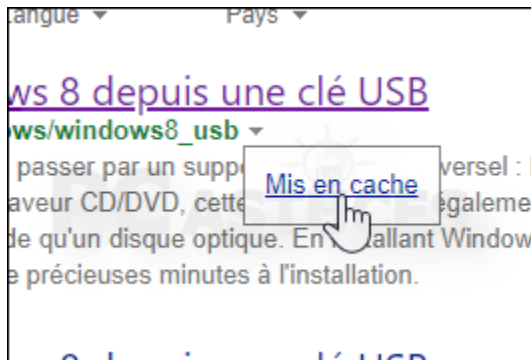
angue ▾ Pays ▾

ws 8 depuis une clé USB

ws/windows8_usb ▾

passer par un suppo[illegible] versel : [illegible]

aveur CD/DVD, cette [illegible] égaleme

de qu'un disque optique. En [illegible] tallant Window

e précieuses minutes à l'installation.

Mis en cache